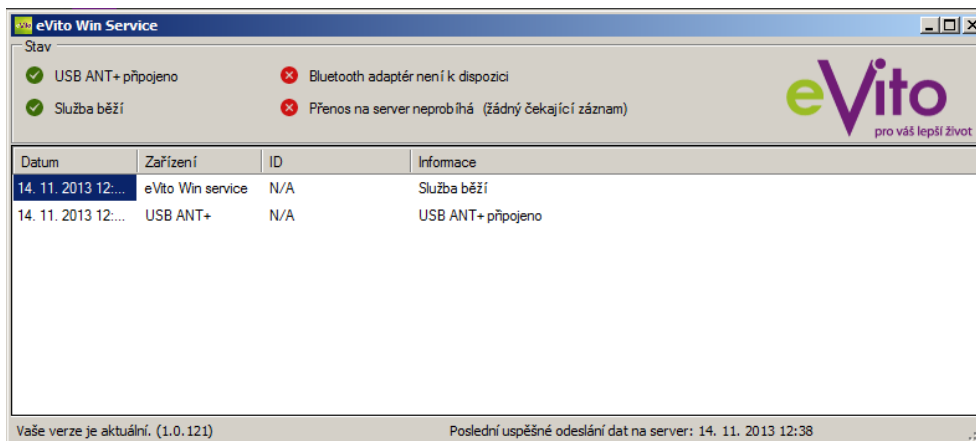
eVito Win Service

Stav

USB ANT+ připojeno

Služba běží

Bluetooth adaptér není k dispozici

Přenos na server neprobíhá (žádný čekající záznam)

eVito
pro váš lepší život

| Datum | Zařízení | ID | Informace |
|---|---|---|---|
| 14. 11. 2013 12:... | eVito Win service | N/A | Služba běží |
| 14. 11. 2013 12:... | USB ANT+ | N/A | USB ANT+ připojeno |

Vaše verze je aktuální. (1.0.121)

Poslední uspěšné odeslání dat na server: 14. 11. 2013 12:38